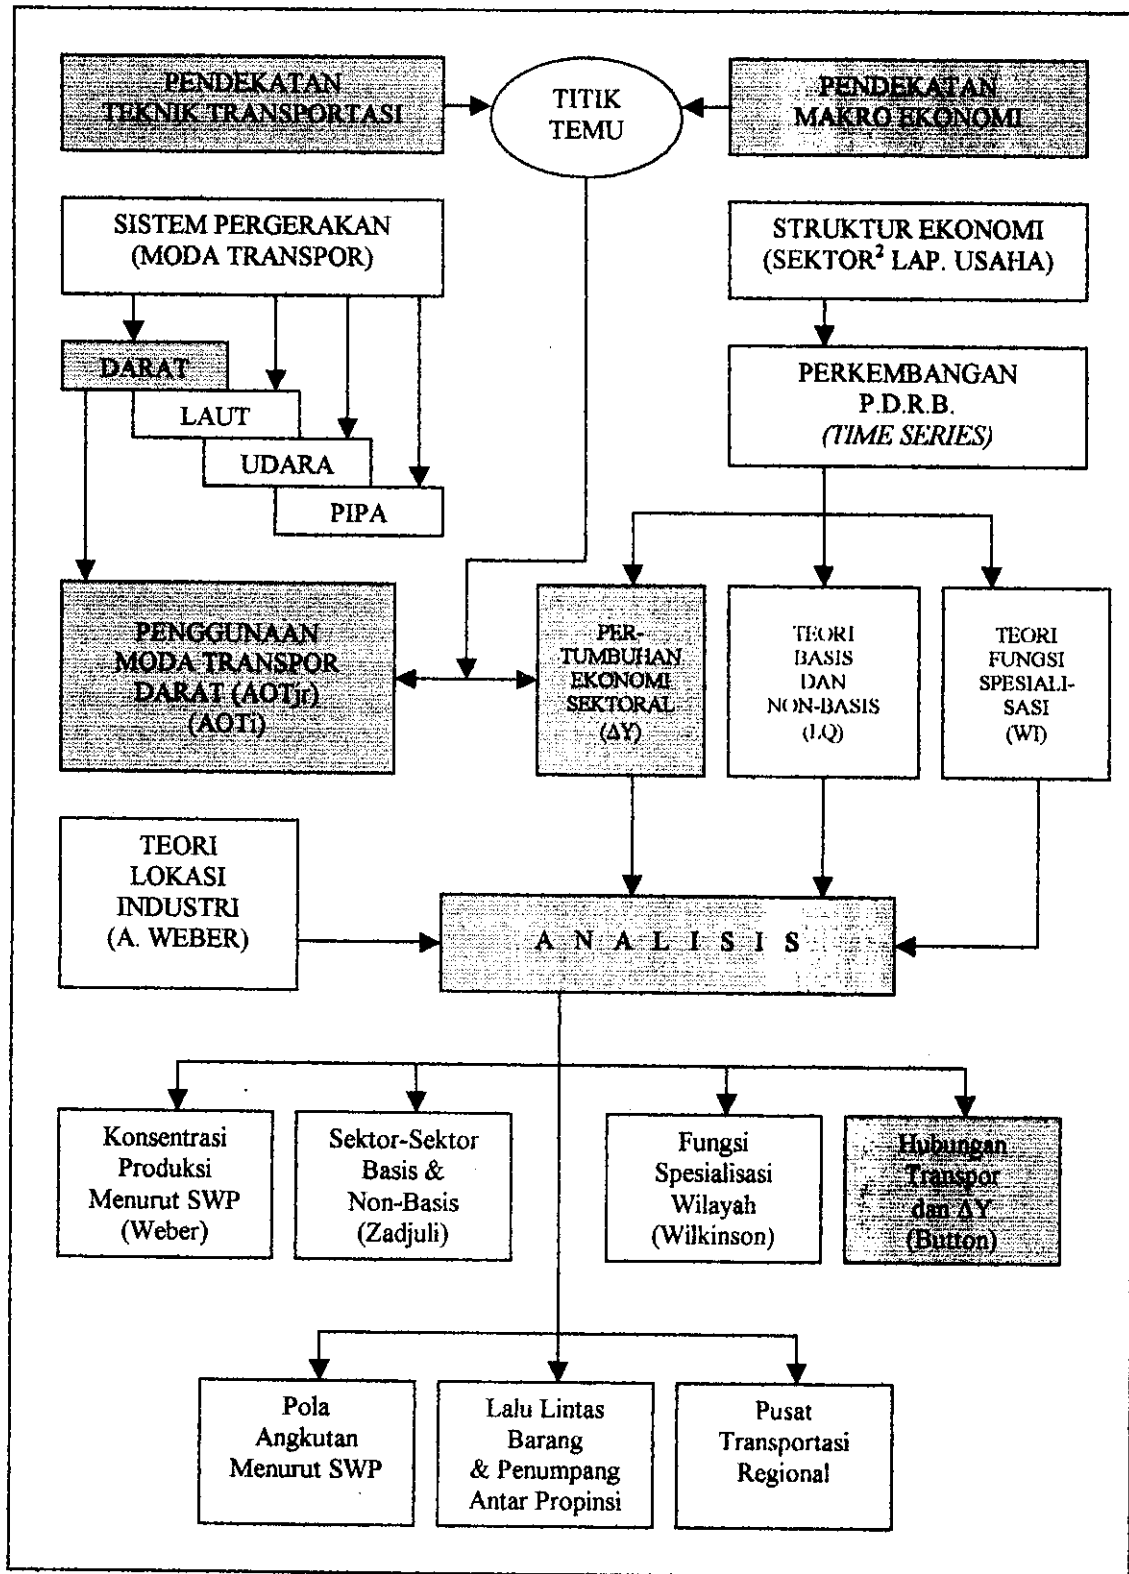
PENDEKATAN TEKNIK TRANSPORTASI

TITIK TEMU

PENDEKATAN MAKRO EKONOMI

SISTEM PERGERAKAN (MODA TRANSPOR)

STRUKTUR EKONOMI (SEKTOR$^2$ LAP. USAHA)

DARAT

LAUT

UDARA

PIPA

PERKEMBANGAN P.D.R.B. (TIME SERIES)

PENGGUNAAN MODA TRANSPOR DARAT ($AOT_{jt}$) (AOTi)

PER-TUMBUHAN EKONOMI SEKTORAL ($\Delta Y$)

TEORI BASIS DAN NON-BASIS (LQ)

TEORI FUNGSI SPESIALI-SASI (WI)

TEORI LOKASI INDUSTRI (A. WEBER)

A N A L I S I S

Konsentrasi Produksi Menurut SWP (Weber)

Sektor-Sektor Basis & Non-Basis (Zadjuli)

Fungsi Spesialisasi Wilayah (Wilkinson)

Hubungan Transpor dan $\Delta Y$ (Button)

Pola Angkutan Menurut SWP

Lalu Lintas Barang & Penumpang Antar Propinsi

Pusat Transportasi Regional